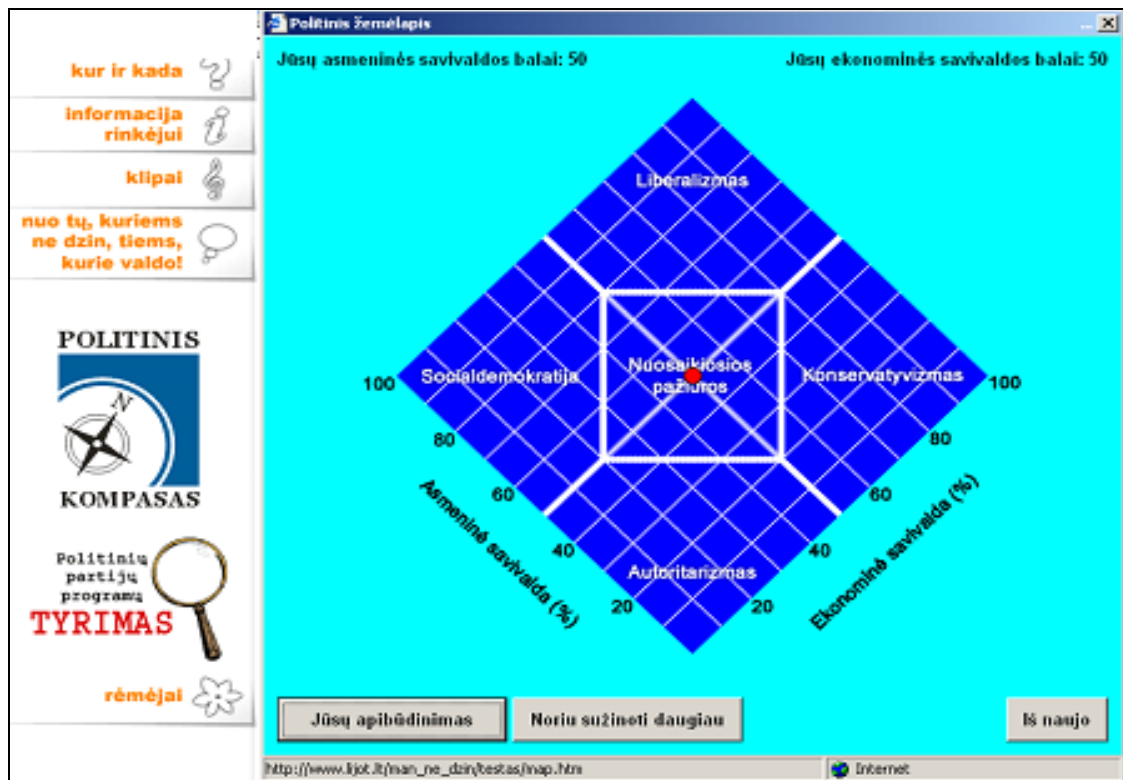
kur ir kada

informacija rinkėjui

klipai

nuo tų, kuriems ne dzin, tiems, kurie valdo!

POLITINIS
N
KOMPASAS

Politinių partijų programų
TYRIMAS

rėmėjai

Politinis žemėlapis

Jūsų asmeninės savivaldos balai: 50

Jūsų ekonominės savivaldos balai: 50

Liberalizmas

Socialdemokratija

Nuosaikiosios pažiūros

Konservatyvizmas

Autoritarizmas

100
80
60
40
20

Asmeninė savivalda (%)

100
80
60
40
20

Ekonominė savivalda (%)

Jūsų apibūdinimas

Noriu sužinoti daugiau

Iš naujo

http://www.lijot.lt/man_ne_dzin/testas/map.htm

Internet